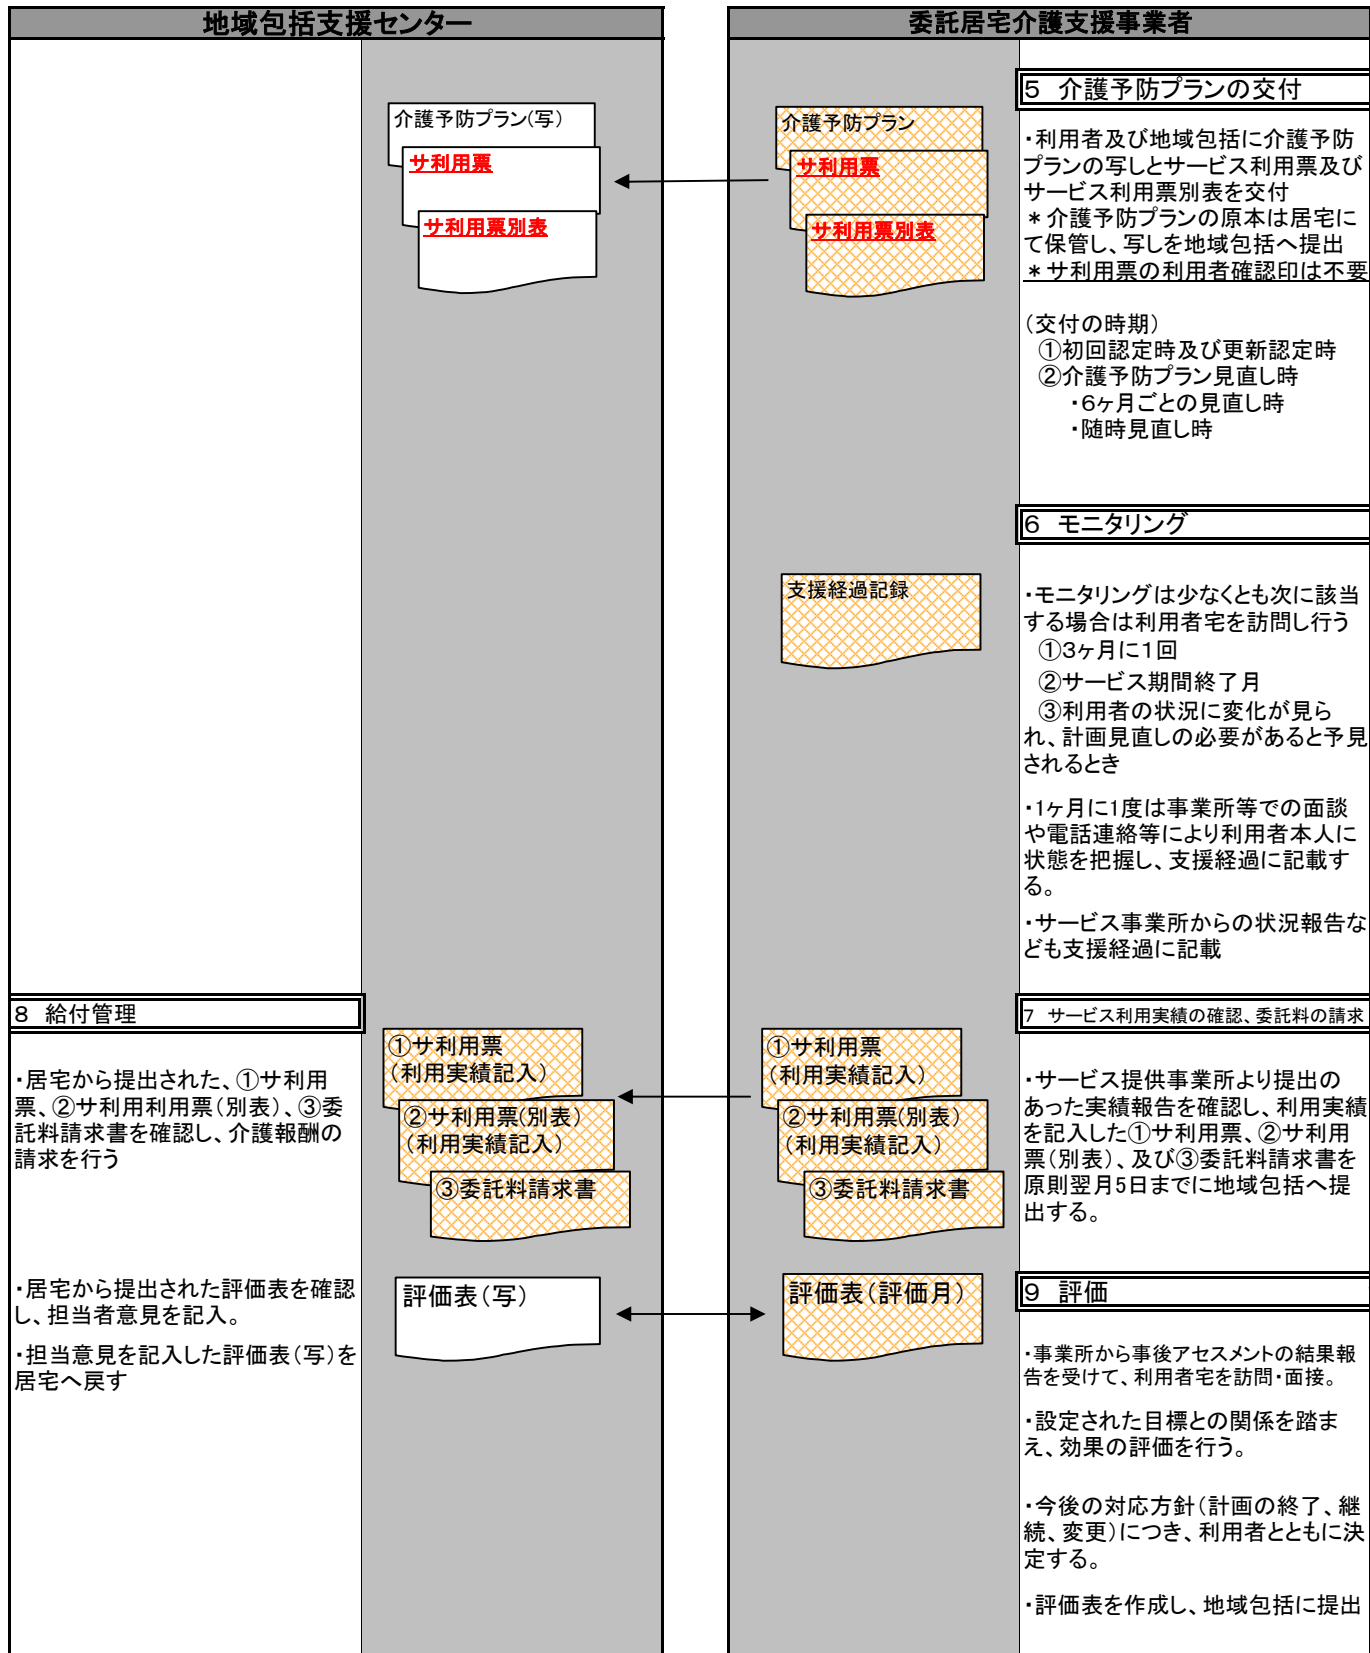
地域包括支援センター

委託居宅介護支援事業者

5 介護予防プランの交付

介護予防プラン(写)
サ利用票
サ利用票別表

介護予防プラン
サ利用票
サ利用票別表

・利用者及び地域包括に介護予防プランの写しとサービス利用票及びサービス利用票別表を交付
＊介護予防プランの原本は居宅にて保管し、写しを地域包括へ提出
＊サ利用票の利用者確認印は不要

(交付の時期)
①初回認定時及び更新認定時
②介護予防プラン見直し時
・6ヶ月ごとの見直し時
・随時見直し時

6 モニタリング

支援経過記録

・モニタリングは少なくとも次に該当する場合は利用者宅を訪問し行う
①3ヶ月に1回
②サービス期間終了月
③利用者の状況に変化が見られ、計画見直しの必要があると予見されるとき

・1ヶ月に1度は事業所等での面談や電話連絡等により利用者本人に状態を把握し、支援経過に記載する。

・サービス事業所からの状況報告なども支援経過に記載

8 給付管理

7 サービス利用実績の確認、委託料の請求

・居宅から提出された、①サ利用票、②サ利用利用票(別表)、③委託料請求書を確認し、介護報酬の請求を行う

①サ利用票
(利用実績記入)
②サ利用票(別表)
(利用実績記入)
③委託料請求書

①サ利用票
(利用実績記入)
②サ利用票(別表)
(利用実績記入)
③委託料請求書

・サービス提供事業所より提出のあった実績報告を確認し、利用実績を記入した①サ利用票、②サ利用票(別表)、及び③委託料請求書を原則翌月5日までに地域包括へ提出する。

・居宅から提出された評価表を確認し、担当者意見を記入。

・担当意見を記入した評価表(写)を居宅へ戻す

評価表(写)

評価表(評価月)

9 評価

・事業所から事後アセスメントの結果報告を受けて、利用者宅を訪問・面接。

・設定された目標との関係を踏まえ、効果の評価を行う。

・今後の対応方針(計画の終了、継続、変更)につき、利用者とともに決定する。

・評価表を作成し、地域包括に提出